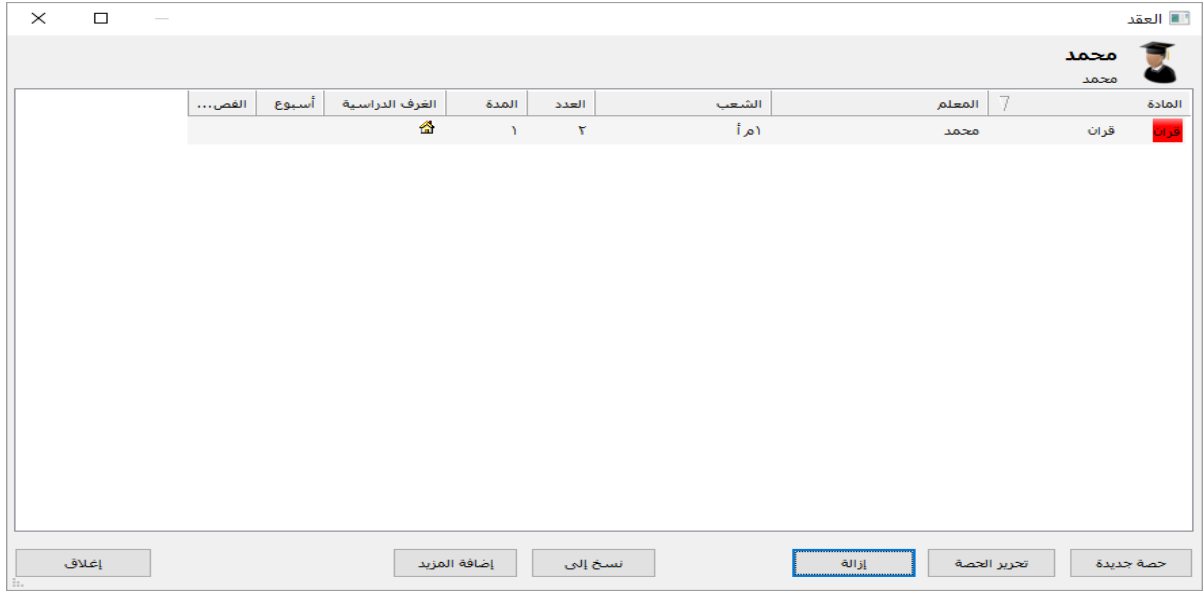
العقد

محمد
محمد

| المادة | 7 | المعلم | الشعب | العدد | المدة | الغرف الدراسية | أسبوع | الفص... |
|---|---|---|---|---|---|---|---|---|
| قران | قران | محمد | ١م أ | ٢ | ١ | | | |

حصة جديدة
تحرير الحصة
إزالة
نسخ إلى
إضافة المزيد
إغلاق